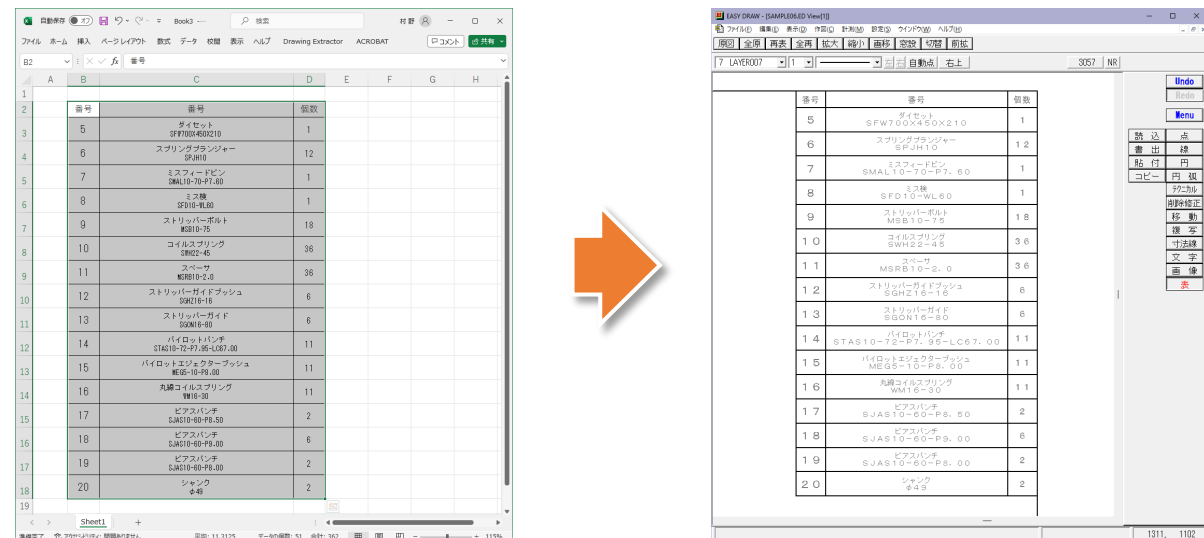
自動保存 オフ Book3 検索 村野

ファイル ホーム 挿入 ページレイアウト 数式 データ 校閲 表示 ヘルプ Drawing Extractor ACROBAT コメント 共有

B2 fx 番号

| 番号 | 番号 | 個数 |
|---|---|---|
| 5 | ダイセット SFW700X450X210 | 1 |
| 6 | スプリングプランジャー SPJH10 | 12 |
| 7 | ミスフィードピン SMAL10-70-P7.60 | 1 |
| 8 | ミス棒 SFD10-WL60 | 1 |
| 9 | ストリッパーボルト MSB10-75 | 18 |
| 10 | コイルスプリング SWH22-45 | 36 |
| 11 | スペーサ MSRB10-2.0 | 36 |
| 12 | ストリッパーガイドブッシュ SGHZ16-16 | 6 |
| 13 | ストリッパーガイド SGON16-80 | 6 |
| 14 | パイロットパンチ STAS10-72-P7.95-LC67.00 | 11 |
| 15 | パイロットエジェクターブッシュ MEG5-10-P8.00 | 11 |
| 16 | 丸線コイルスプリング WM16-30 | 11 |
| 17 | ピアスパンチ SJAS10-60-P8.50 | 2 |
| 18 | ピアスパンチ SJAS10-60-P9.00 | 6 |
| 19 | ピアスパンチ SJAS10-60-P8.00 | 2 |
| 20 | シャンク φ49 | 2 |

Sheet1

準備完了 アクセシビリティ: 問題ありません 平均: 11.3125 データの個数: 51 合計: 362 115%

EASY DRAW - [SAMPLE06.ED View[1]]
ファイル(F) 編集(E) 表示(D) 作図(C) 計測(M) 設定(S) ウインドウ(W) ヘルプ(H)
原図 全原 再表 全再 拡大 縮小 画移 窓設 切替 前拡
7 LAYER007 1 自動点 右上 3057 NR

| 番号 | 番号 | 個数 |
|---|---|---|
| 5 | ダイセット SFW700X450X210 | 1 |
| 6 | スプリングプランジャー SPJH10 | 12 |
| 7 | ミスフィードピン SMAL10-70-P7.60 | 1 |
| 8 | ミス棒 SFD10-WL60 | 1 |
| 9 | ストリッパーボルト MSB10-75 | 18 |
| 10 | コイルスプリング SWH22-45 | 36 |
| 11 | スペーサ MSRB10-2.0 | 36 |
| 12 | ストリッパーガイドブッシュ SGHZ16-16 | 6 |
| 13 | ストリッパーガイド SGON16-80 | 6 |
| 14 | パイロットパンチ STAS10-72-P7.95-LC67.00 | 11 |
| 15 | パイロットエジェクターブッシュ MEG5-10-P8.00 | 11 |
| 16 | 丸線コイルスプリング WM16-30 | 11 |
| 17 | ピアスパンチ SJAS10-60-P8.50 | 2 |
| 18 | ピアスパンチ SJAS10-60-P9.00 | 6 |
| 19 | ピアスパンチ SJAS10-60-P8.00 | 2 |
| 20 | シャンク φ49 | 2 |

Undo Redo Menu
読込 点 書出 線 貼付 円 コピー 円弧 テクニカル 削除修正 移動 複写 寸法線 文字 画像 表

1311. 1102